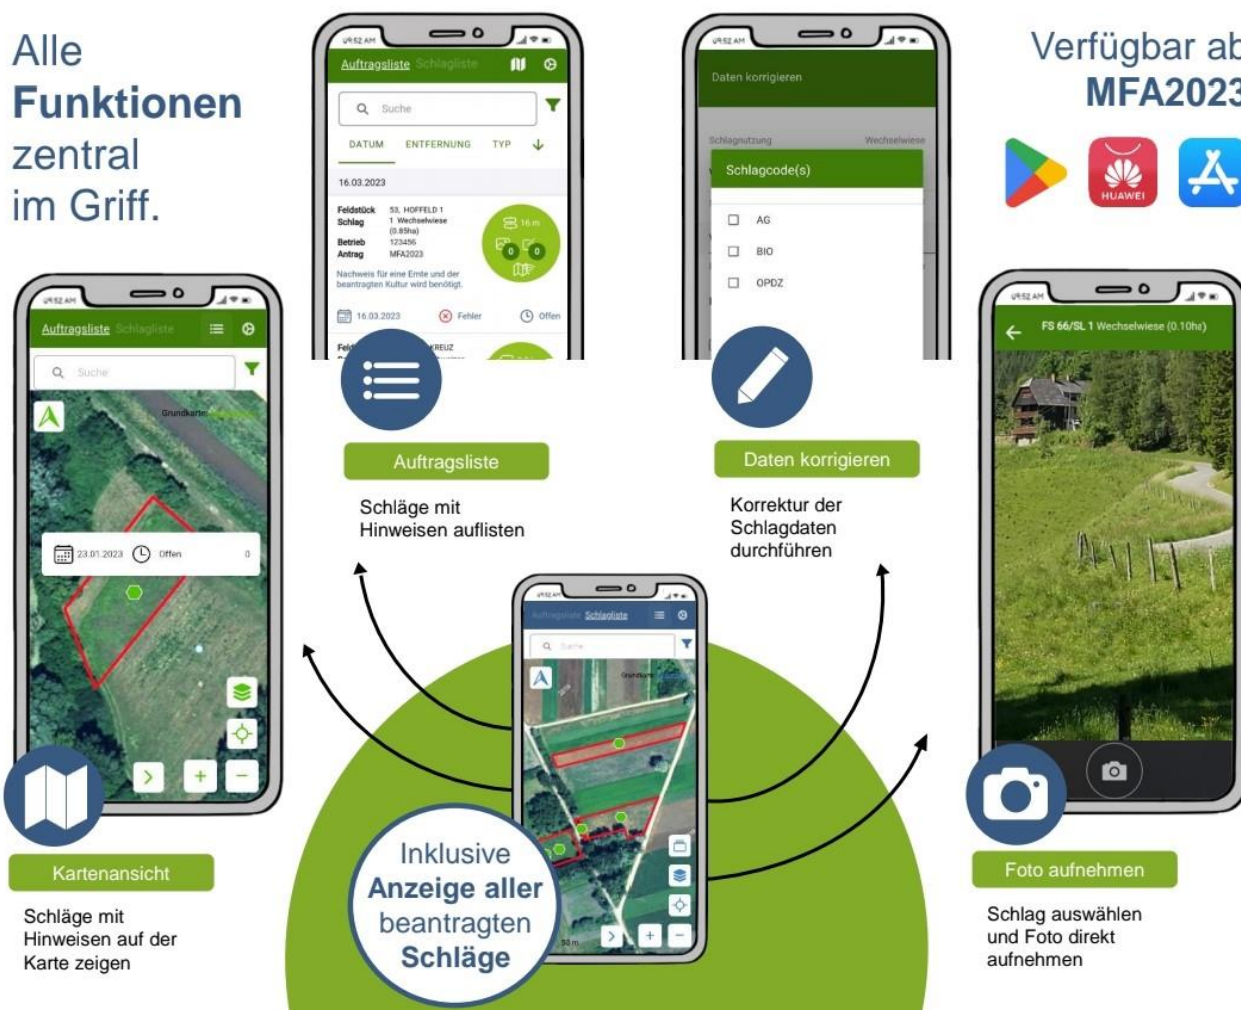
Alle
**Funktionen**
zentral
im Griff.

Verfügbar ab
**MFA2023**

HUAWEI

09:52 AM
Auftragsliste Schlagliste
Suche
DATUM ENTFERNUNG TYP
16.03.2023
Feldstück 53, HOFFELD 1
Schlag 1 Wechselwiese (0.85ha)
Betrieb 123456
Antrag MFA2023
16 m
0 0
Nachweis für eine Ernte und der beantragten Kultur wird benötigt.
16.03.2023 Fehler Offen
Feld KREUZ

09:52 AM
Daten korrigieren
Schlagnutzung Wechselwiese
Schlagcode(s)
AG
BIO
OPDZ

Auftragsliste
Schläge mit Hinweisen auflisten

Daten korrigieren
Korrektur der Schlagdaten durchführen

09:52 AM
Auftragsliste Schlagliste
Suche
Grundkarte
23.01.2023 Offen 0

Kartenansicht
Schläge mit Hinweisen auf der Karte zeigen

09:52 AM
Auftragsliste Schlagliste
Suche
Grundkarte
50 m

Inklusive
**Anzeige aller**
beantragten
**Schläge**

09:52 AM
FS 66/SL 1 Wechselwiese (0.10ha)

Foto aufnehmen
Schlag auswählen und Foto direkt aufnehmen